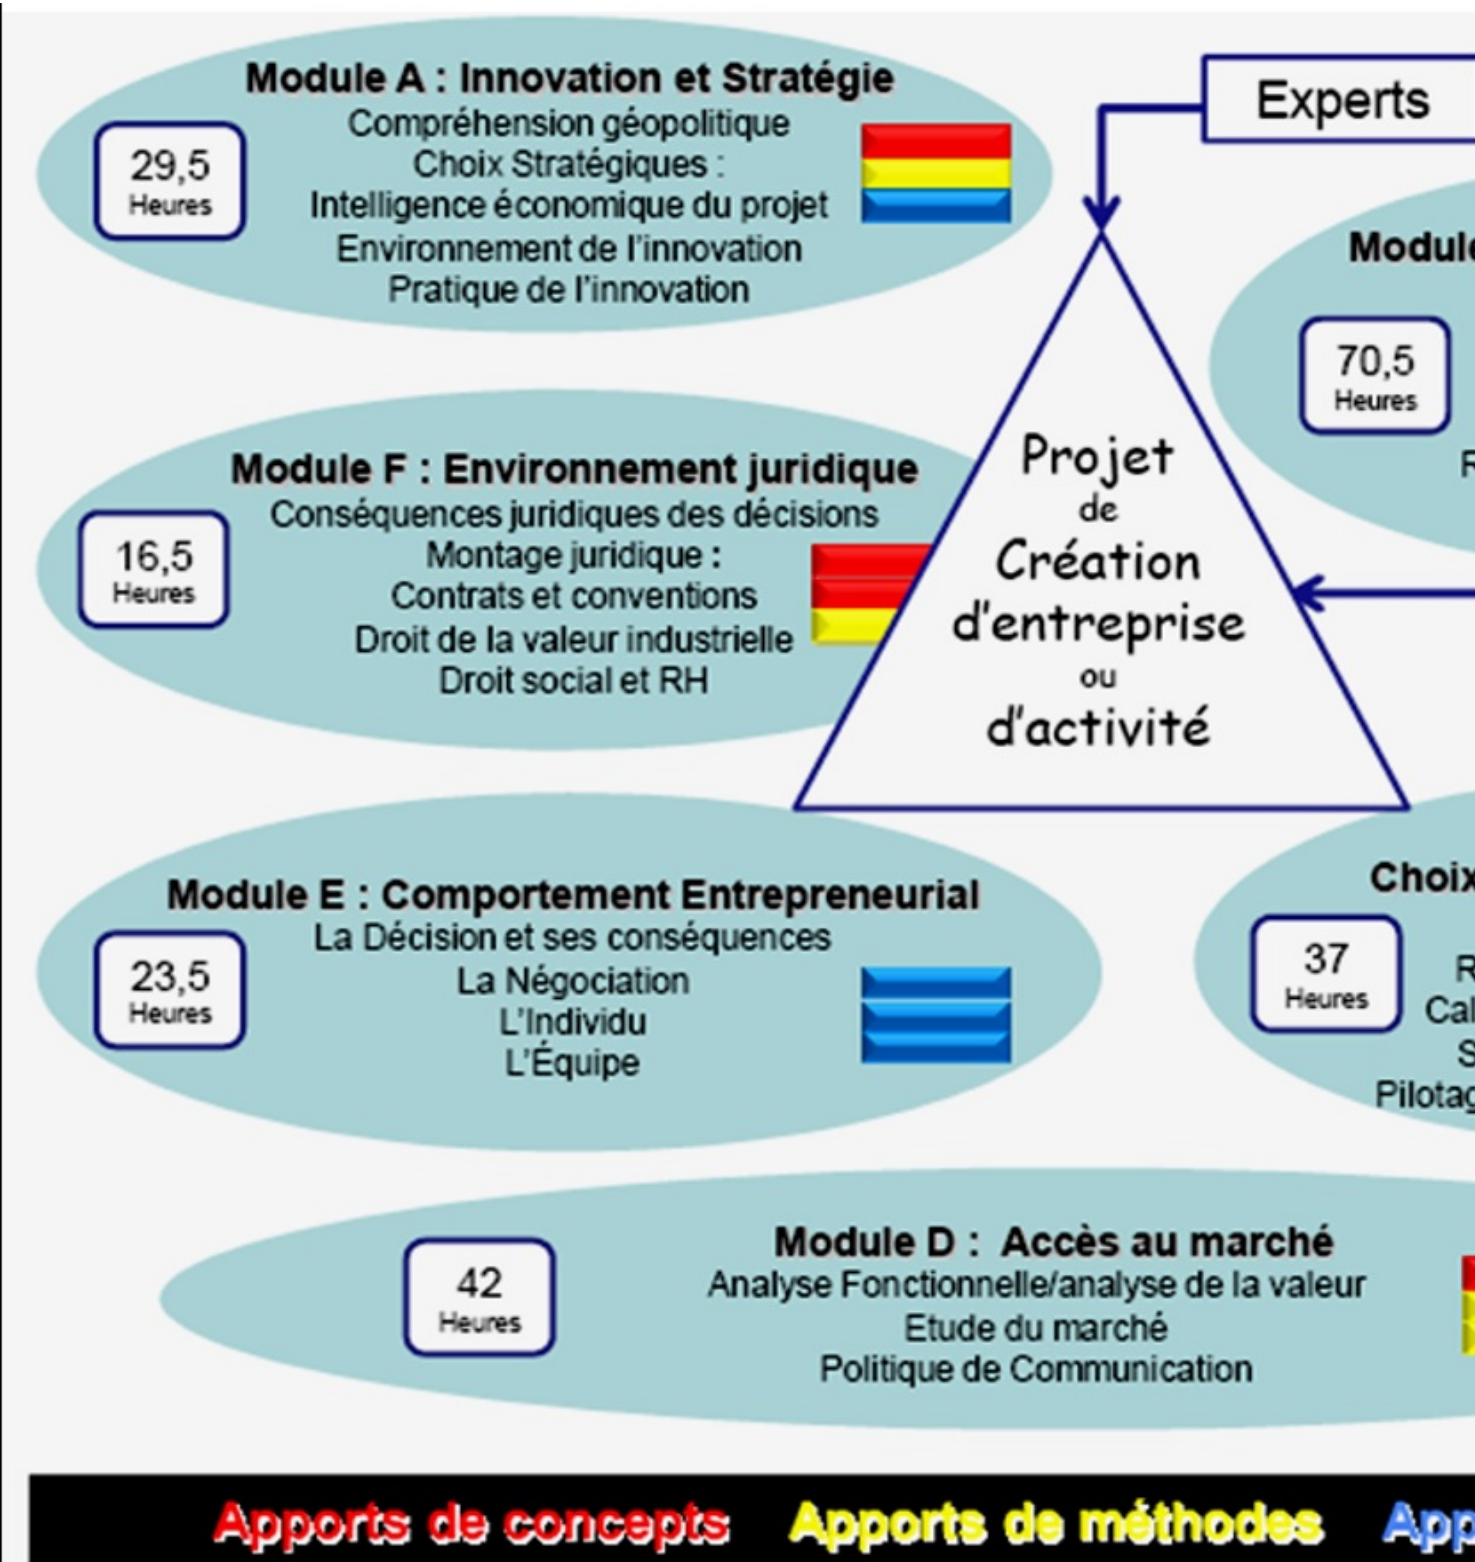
Module A : Innovation et Stratégie
29,5 Heures
Compréhension géopolitique
Choix Stratégiques :
Intelligence économique du projet
Environnement de l'innovation
Pratique de l'innovation

Experts

Modul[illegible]

70,5 Heures

R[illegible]

Module F : Environnement juridique
16,5 Heures
Conséquences juridiques des décisions
Montage juridique :
Contrats et conventions
Droit de la valeur industrielle
Droit social et RH

Projet de Création d'entreprise ou d'activité

Module E : Comportement Entrepreneurial
23,5 Heures
La Décision et ses conséquences
La Négociation
L'Individu
L'Équipe

Choix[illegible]
37 Heures
R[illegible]
Cal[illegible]
S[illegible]
Pilotag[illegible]

Module D : Accès au marché
42 Heures
Analyse Fonctionnelle/analyse de la valeur
Etude du marché
Politique de Communication

Apports de concepts Apports de méthodes App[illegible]